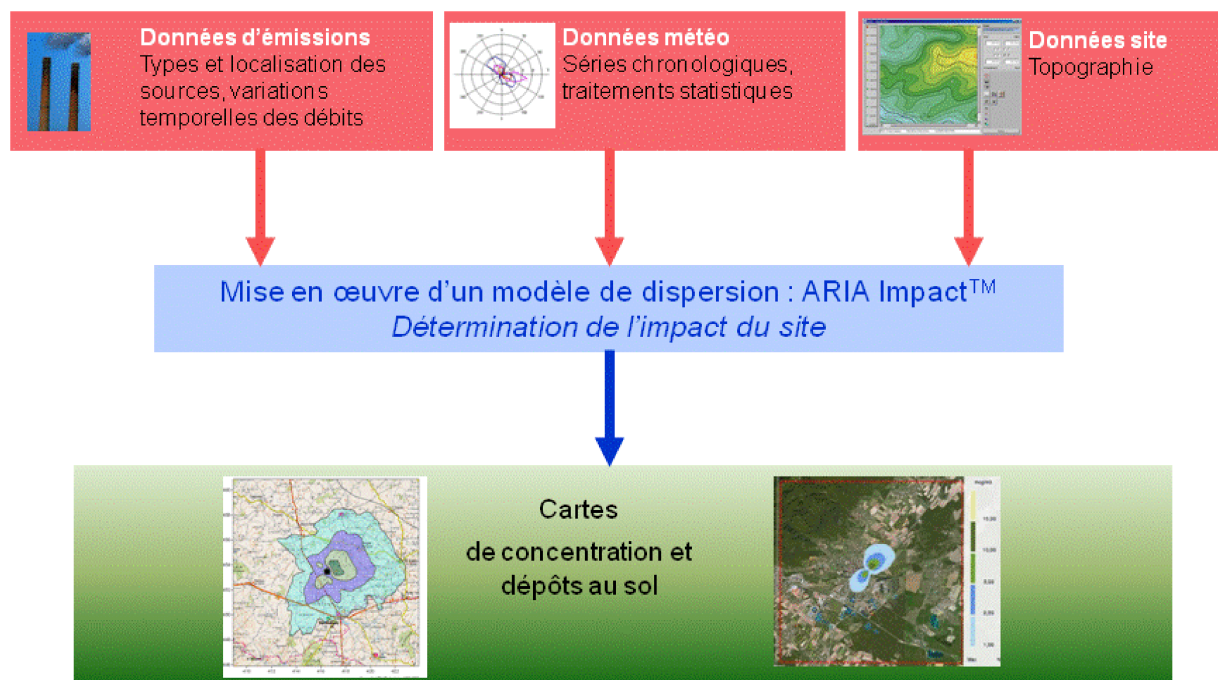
Données d'émissions
Types et localisation des sources, variations temporelles des débits

Données météo
Séries chronologiques, traitements statistiques

Données site
Topographie

Mise en œuvre d'un modèle de dispersion : ARIA Impact$^{TM}$
Détermination de l'impact du site

Cartes
de concentration et
dépôts au sol